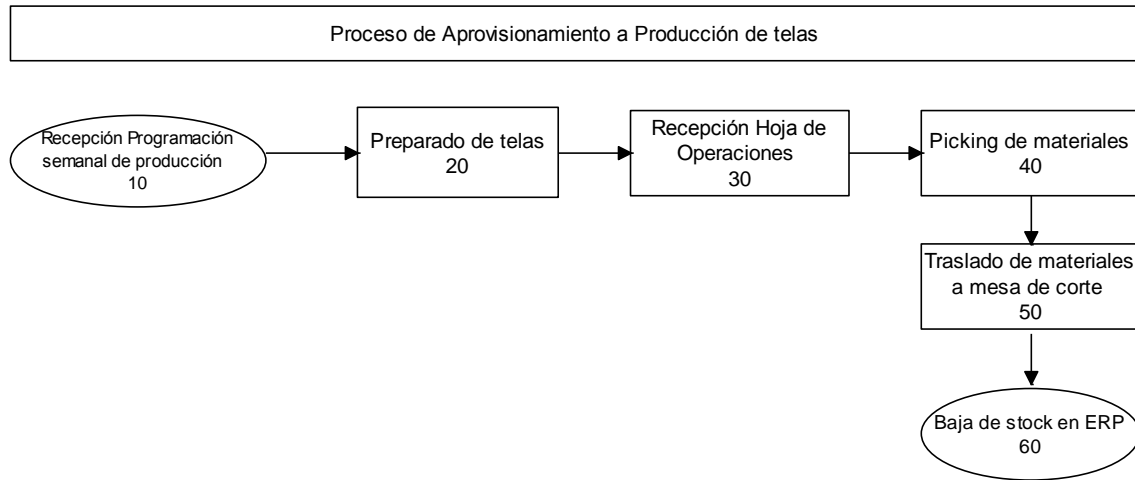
Proceso de Aprovisionamiento a Producción de telas

Recepción Programación semanal de producción
10

Preparado de telas
20

Recepción Hoja de Operaciones
30

Picking de materiales
40

Traslado de materiales a mesa de corte
50

Baja de stock en ERP
60